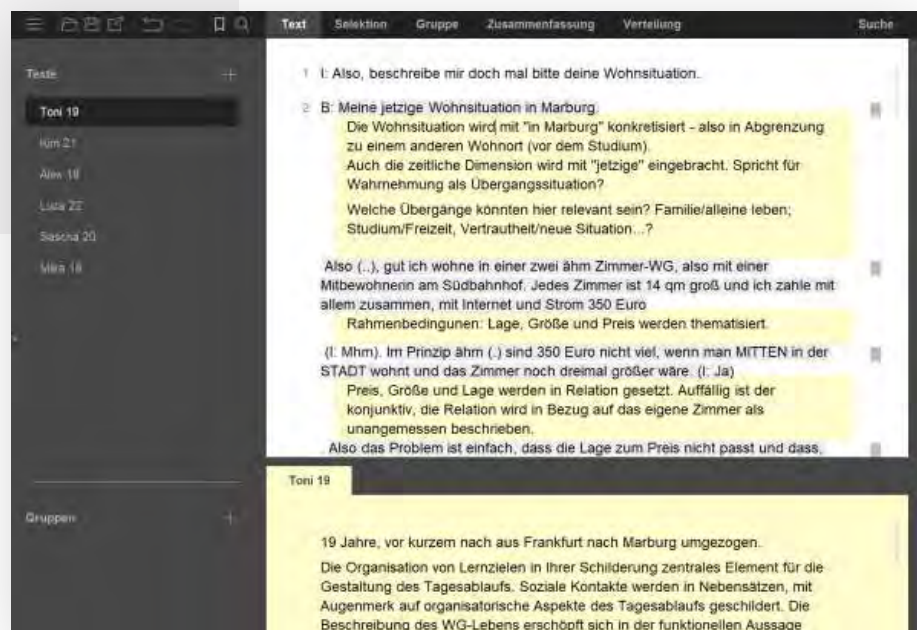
Text Selektion Gruppe Zusammenfassung Verteilung Suche

Texte +

Toni 19
Kim 21
Alex 18
Luca 22
Sascha 20
Mika 18

Gruppen +

1 I: Also, beschreibe mir doch mal bitte deine Wohnsituation.

2 B: Meine jetzige Wohnsituation in Marburg.

Die Wohnsituation wird mit "in Marburg" konkretisiert - also in Abgrenzung zu einem anderen Wohnort (vor dem Studium).
Auch die zeitliche Dimension wird mit "jetzige" eingebracht. Spricht für Wahrnehmung als Übergangssituation?

Welche Übergänge könnten hier relevant sein? Familie/alleine leben; Studium/Freizeit, Vertrautheit/neue Situation...?

Also (...), gut ich wohne in einer zwei ähm Zimmer-WG, also mit einer Mitbewohnerin am Südbahnhof. Jedes Zimmer ist 14 qm groß und ich zahle mit allem zusammen, mit Internet und Strom 350 Euro

Rahmenbedingungen: Lage, Größe und Preis werden thematisiert.

(I: Mhm). Im Prinzip ähm (.) sind 350 Euro nicht viel, wenn man MITTEN in der STADT wohnt und das Zimmer noch dreimal größer wäre. (I: Ja)

Preis, Größe und Lage werden in Relation gesetzt. Auffällig ist der konjunktiv, die Relation wird in Bezug auf das eigene Zimmer als unangemessen beschrieben.

Also das Problem ist einfach, dass die Lage zum Preis nicht passt und dass,

Toni 19

19 Jahre, vor kurzem nach aus Frankfurt nach Marburg umgezogen.

Die Organisation von Lernzielen in Ihrer Schilderung zentrales Element für die Gestaltung des Tagesablaufs. Soziale Kontakte werden in Nebensätzen, mit Augenmerk auf organisatorische Aspekte des Tagesablaufs geschildert. Die Beschreibung des WG-Lebens erschöpft sich in der funktionellen Aussage